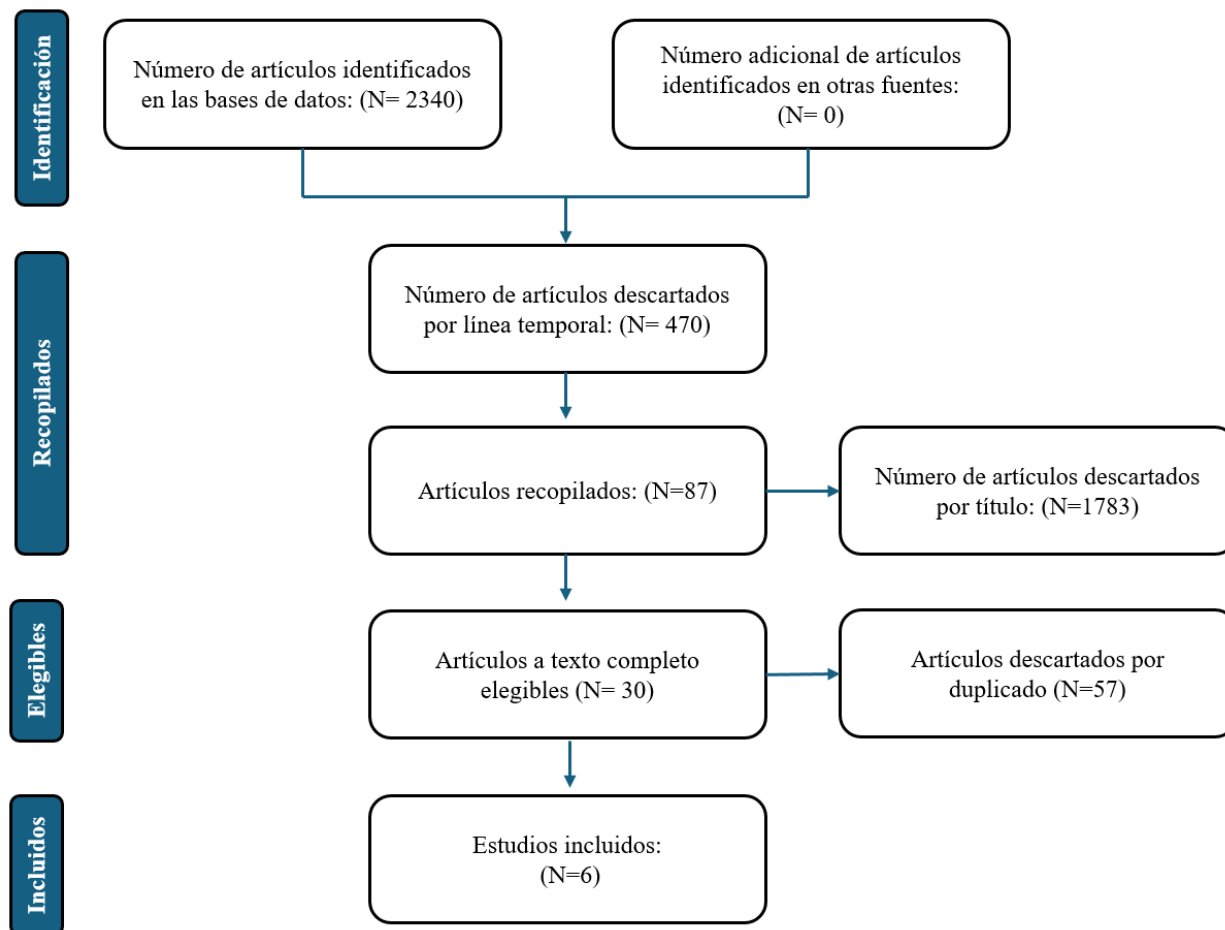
Identificación

Número de artículos identificados en las bases de datos: (N= 2340)

Número adicional de artículos identificados en otras fuentes: (N= 0)

Recopilados

Número de artículos descartados por línea temporal: (N= 470)

Artículos recopilados: (N=87)

Número de artículos descartados por título: (N=1783)

Elegibles

Artículos a texto completo elegibles (N= 30)

Artículos descartados por duplicado (N=57)

Incluidos

Estudios incluidos: (N=6)